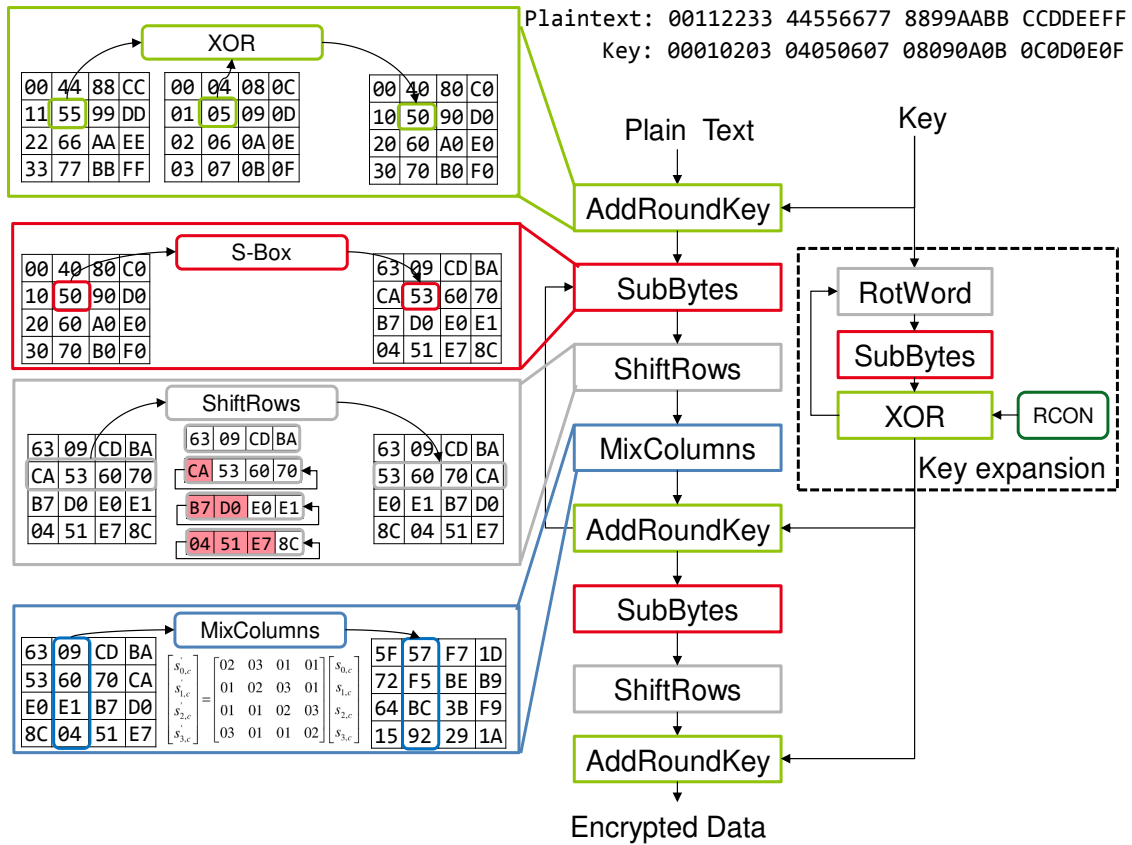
Plaintext: 00112233 44556677 8899AABB CCDDEEFF
Key: 00010203 04050607 08090A0B 0C0D0E0F

XOR

| 00 | 44 | 88 | CC |
|---|---|---|---|
| 11 | 55 | 99 | DD |
| 22 | 66 | AA | EE |
| 33 | 77 | BB | FF |

| 00 | 04 | 08 | 0C |
|---|---|---|---|
| 01 | 05 | 09 | 0D |
| 02 | 06 | 0A | 0E |
| 03 | 07 | 0B | 0F |

| 00 | 40 | 80 | C0 |
|---|---|---|---|
| 10 | 50 | 90 | D0 |
| 20 | 60 | A0 | E0 |
| 30 | 70 | B0 | F0 |

S-Box

| 00 | 40 | 80 | C0 |
|---|---|---|---|
| 10 | 50 | 90 | D0 |
| 20 | 60 | A0 | E0 |
| 30 | 70 | B0 | F0 |

| 63 | 09 | CD | BA |
|---|---|---|---|
| CA | 53 | 60 | 70 |
| B7 | D0 | E0 | E1 |
| 04 | 51 | E7 | 8C |

ShiftRows

| 63 | 09 | CD | BA |
|---|---|---|---|
| CA | 53 | 60 | 70 |
| B7 | D0 | E0 | E1 |
| 04 | 51 | E7 | 8C |

63 09 CD BA
CA 53 60 70
B7 D0 E0 E1
04 51 E7 8C

| 63 | 09 | CD | BA |
|---|---|---|---|
| 53 | 60 | 70 | CA |
| E0 | E1 | B7 | D0 |
| 8C | 04 | 51 | E7 |

MixColumns

| 63 | 09 | CD | BA |
|---|---|---|---|
| 53 | 60 | 70 | CA |
| E0 | E1 | B7 | D0 |
| 8C | 04 | 51 | E7 |

$\begin{bmatrix} s'_{0,c} \\ s'_{1,c} \\ s'_{2,c} \\ s'_{3,c} \end{bmatrix} = \begin{bmatrix} 02 & 03 & 01 & 01 \\ 01 & 02 & 03 & 01 \\ 01 & 01 & 02 & 03 \\ 03 & 01 & 01 & 02 \end{bmatrix} \begin{bmatrix} s_{0,c} \\ s_{1,c} \\ s_{2,c} \\ s_{3,c} \end{bmatrix}$

| 5F | 57 | F7 | 1D |
|---|---|---|---|
| 72 | F5 | BE | B9 |
| 64 | BC | 3B | F9 |
| 15 | 92 | 29 | 1A |

Plain Text
Key
AddRoundKey
SubBytes
ShiftRows
MixColumns
AddRoundKey
SubBytes
ShiftRows
AddRoundKey
Encrypted Data

RotWord
SubBytes
XOR
RCON
Key expansion